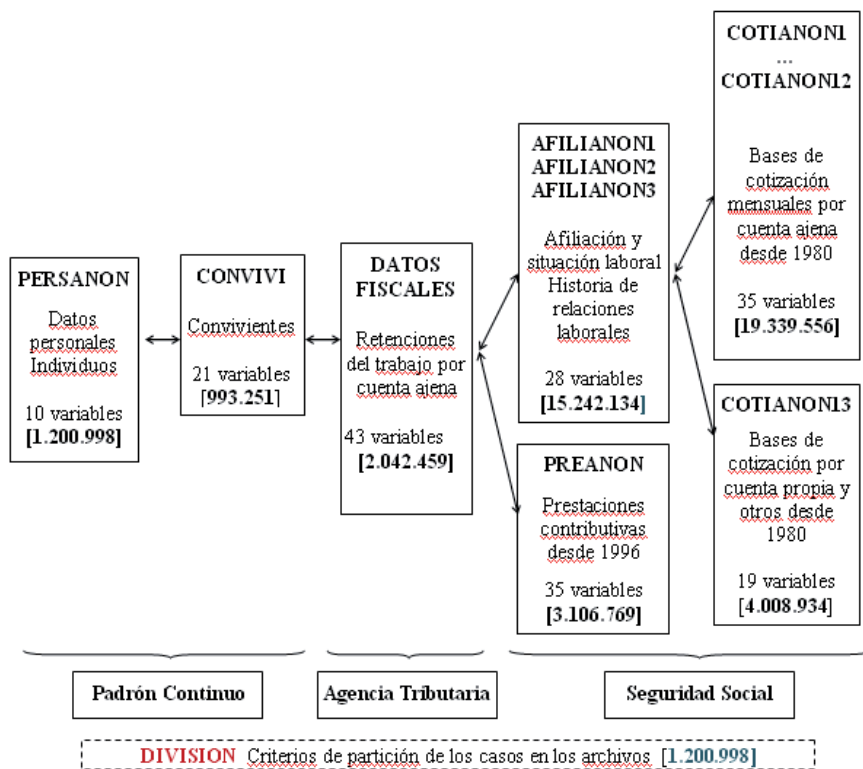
PERSANON

Datos personales Individuos

10 variables
[1.200.998]

CONVIVI

Convivientes

21 variables
[993.251]

DATOS FISCALES

Retenciones del trabajo por cuenta ajena

43 variables
[2.042.459]

AFILIANON1
AFILIANON2
AFILIANON3

Afiliación y situación laboral Historia de relaciones laborales

28 variables
[15.242.134]

PREANON

Prestaciones contributivas desde 1996

35 variables
[3.106.769]

COTIANON1
...
COTIANON12

Bases de cotización mensuales por cuenta ajena desde 1980

35 variables
[19.339.556]

COTIANON13

Bases de cotización por cuenta propia y otros desde 1980

19 variables
[4.008.934]

Padrón Continuo

Agencia Tributaria

Seguridad Social

DIVISION Criterios de partición de los casos en los archivos [1.200.998]